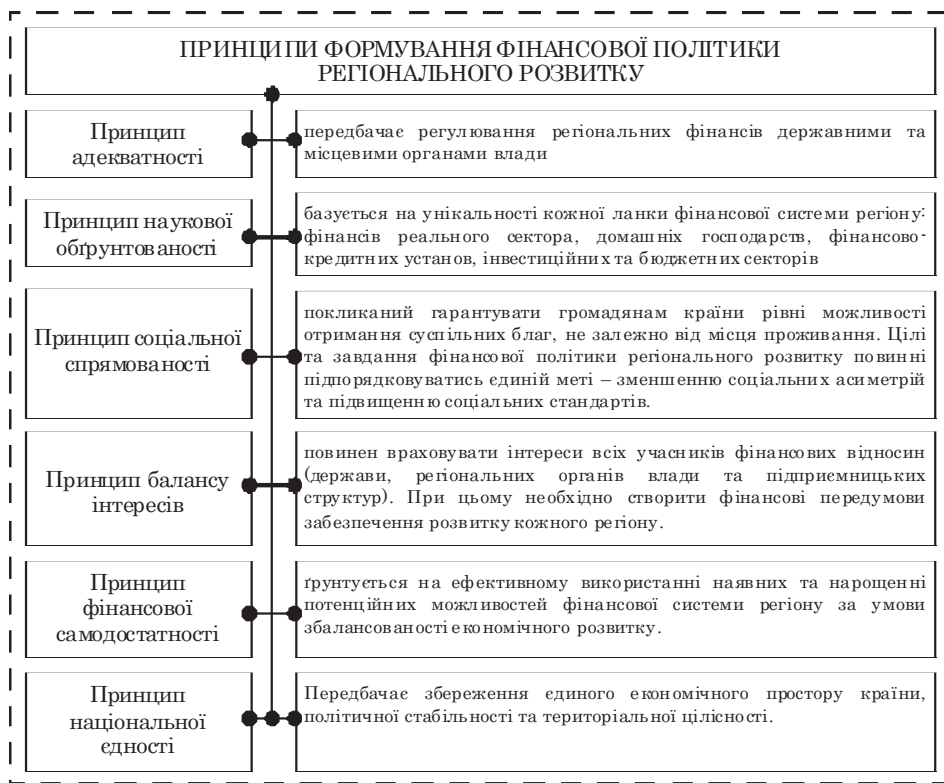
ПРИНЦИПИ ФОРМУВАННЯ ФІНАНСОВОЇ ПОЛІТИКИ РЕГІОНАЛЬНОГО РОЗВИТКУ

Принцип адекватності

передбачає регулювання регіональних фінансів державними та місцевими органами влади

Принцип наукової обґрунтованості

базується на унікальності кожної ланки фінансової системи регіону: фінансів реального сектора, домашніх господарств, фінансово-кредитних установ, інвестиційних та бюджетних секторів

Принцип соціальної спрямованості

покликаний гарантувати громадянам країни рівні можливості отримання суспільних благ, не залежно від місця проживання. Цілі та завдання фінансової політики регіонального розвитку повинні підпорядковуватись єдиній меті – зменшенню соціальних асиметрій та підвищенню соціальних стандартів.

Принцип балансу інтересів

повинен враховувати інтереси всіх учасників фінансових відносин (держави, регіональних органів влади та підприємницьких структур). При цьому необхідно створити фінансові передумови забезпечення розвитку кожного регіону.

Принцип фінансової самодостатності

ґрунтується на ефективному використанні наявних та нарощенні потенційних можливостей фінансової системи регіону за умови збалансованості економічного розвитку.

Принцип національної єдності

Передбачає збереження єдиного економічного простору країни, політичної стабільності та територіальної цілісності.